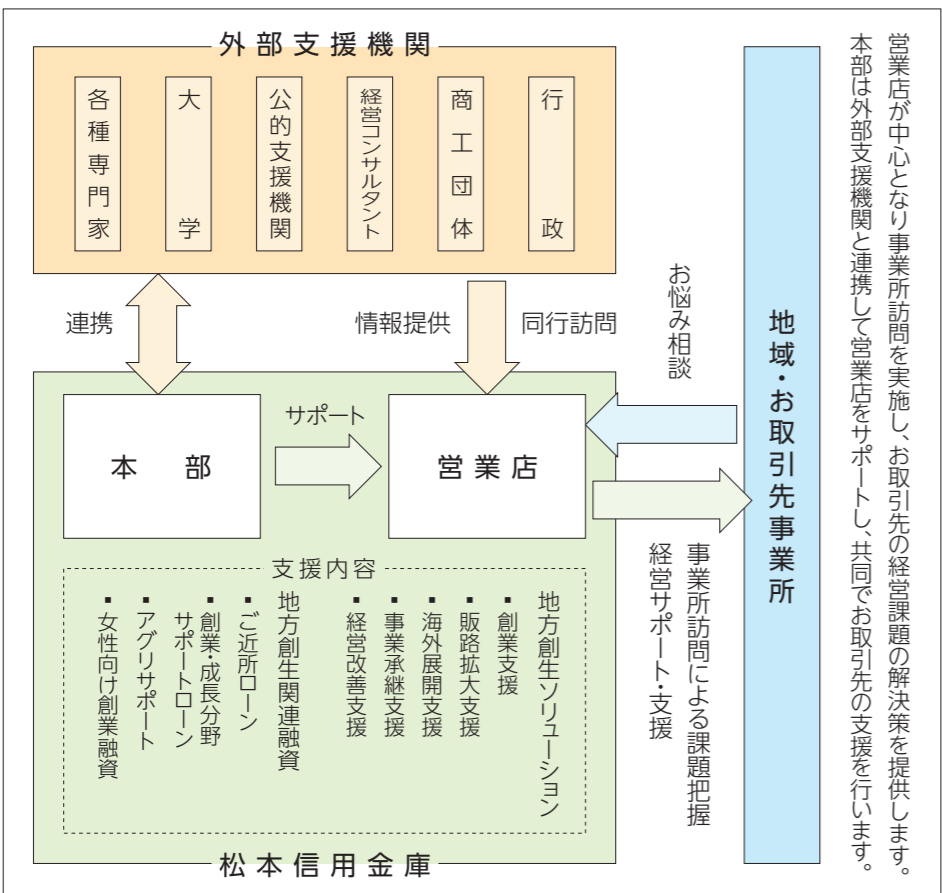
営業店が中心となり事業所訪問を実施し、お取引先の経営課題の解決策を提供します。本部は外部支援機関と連携して営業店をサポートし、共同でお取引先の支援を行います。

外部支援機関

各種専門家
大学
公的支援機関
経営コンサルタント
商工団体
行政

連携
情報提供
同行訪問
お悩み相談

地域・お取引先事業所

本部
サポート
営業店

事業所訪問による課題把握
経営サポート・支援

支援内容

地方創生ソリューション
▪創業支援
▪販路拡大支援
▪海外展開支援
▪事業承継支援
▪経営改善支援

地方創生関連融資
▪ご近所ローン
▪創業・成長分野サポートローン
▪アグリサポート
▪女性向け創業融資

松本信用金庫